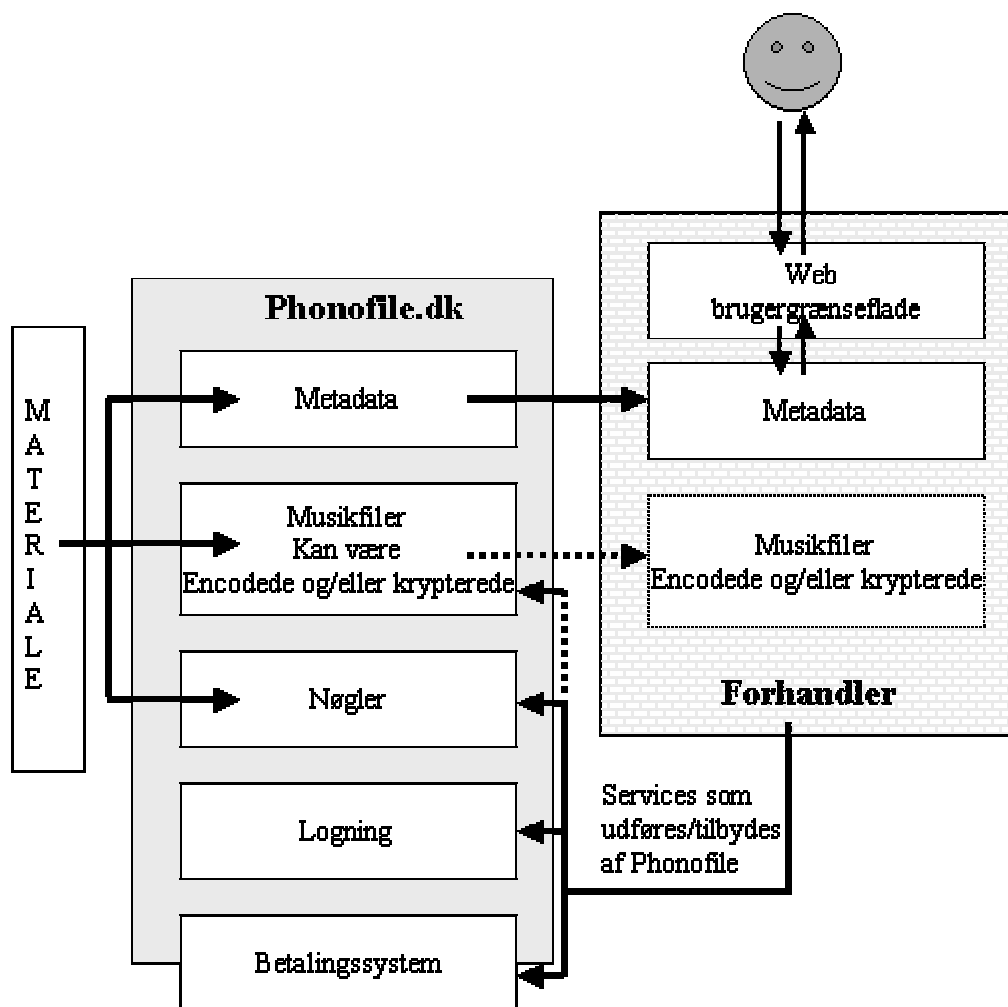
MATERIALE

Phonofile.dk

Metadata

Musikfiler
Kan være
Encodede og/eller krypterede

Nøgler

Logning

Betalingssystem

Web
brugergrænseflade

Metadata

Musikfiler
Encodede og/eller krypterede

Forhandler

Services som
udføres/tilbydes
af Phonofile